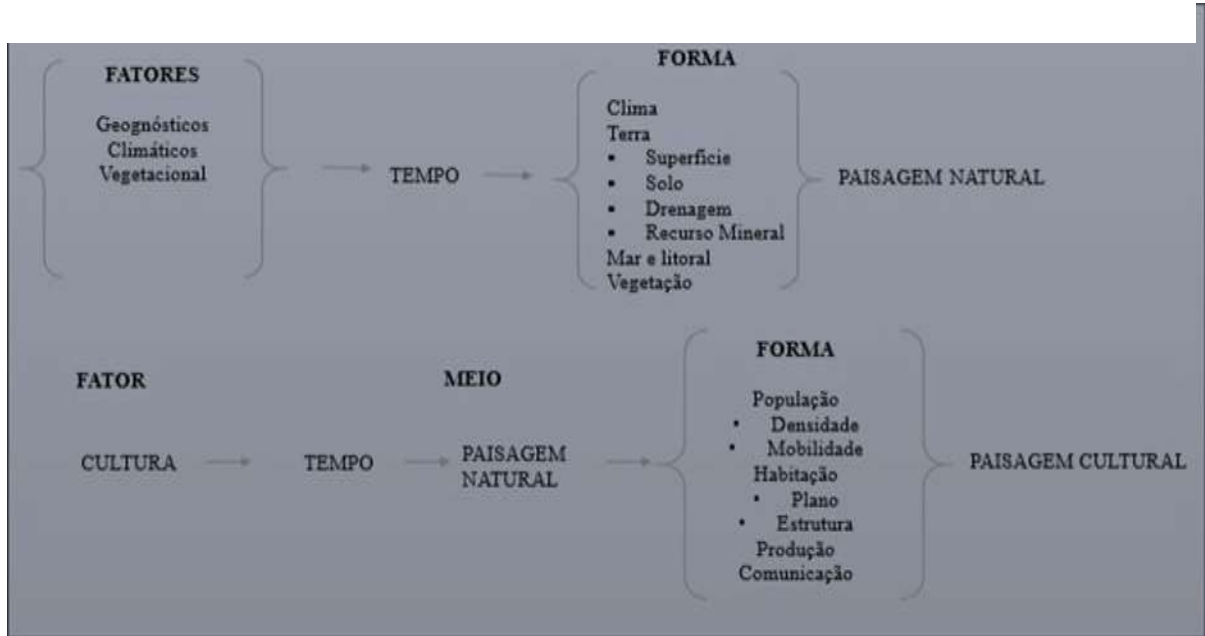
FATORES

Geognósticos
Climáticos
Vegetacional

TEMPO

FORMA

Clima
Terra
• Superfície
• Solo
• Drenagem
• Recurso Mineral
Mar e litoral
Vegetação

PAISAGEM NATURAL

FATOR

CULTURA

TEMPO

MEIO

PAISAGEM NATURAL

FORMA

População
• Densidade
• Mobilidade
Habitação
• Plano
• Estrutura
Produção
Comunicação

PAISAGEM CULTURAL